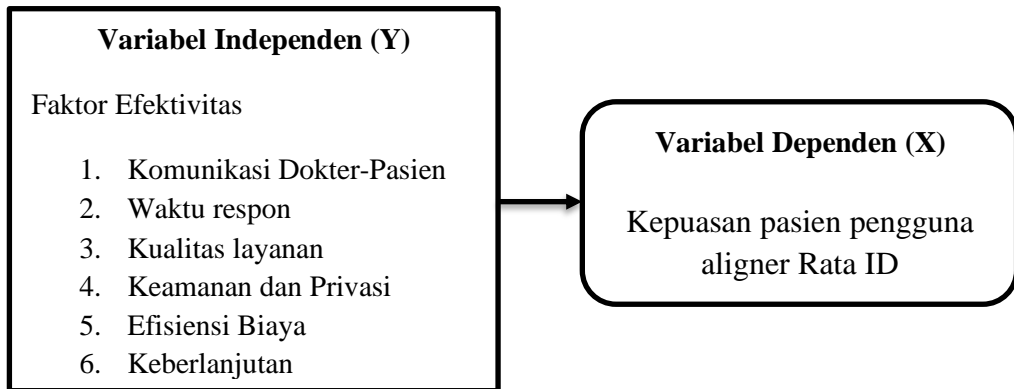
**Variabel Independen (Y)**

Faktor Efektivitas

1. Komunikasi Dokter-Pasien
2. Waktu respon
3. Kualitas layanan
4. Keamanan dan Privasi
5. Efisiensi Biaya
6. Keberlanjutan

**Variabel Dependen (X)**

Kepuasan pasien pengguna aligner Rata ID